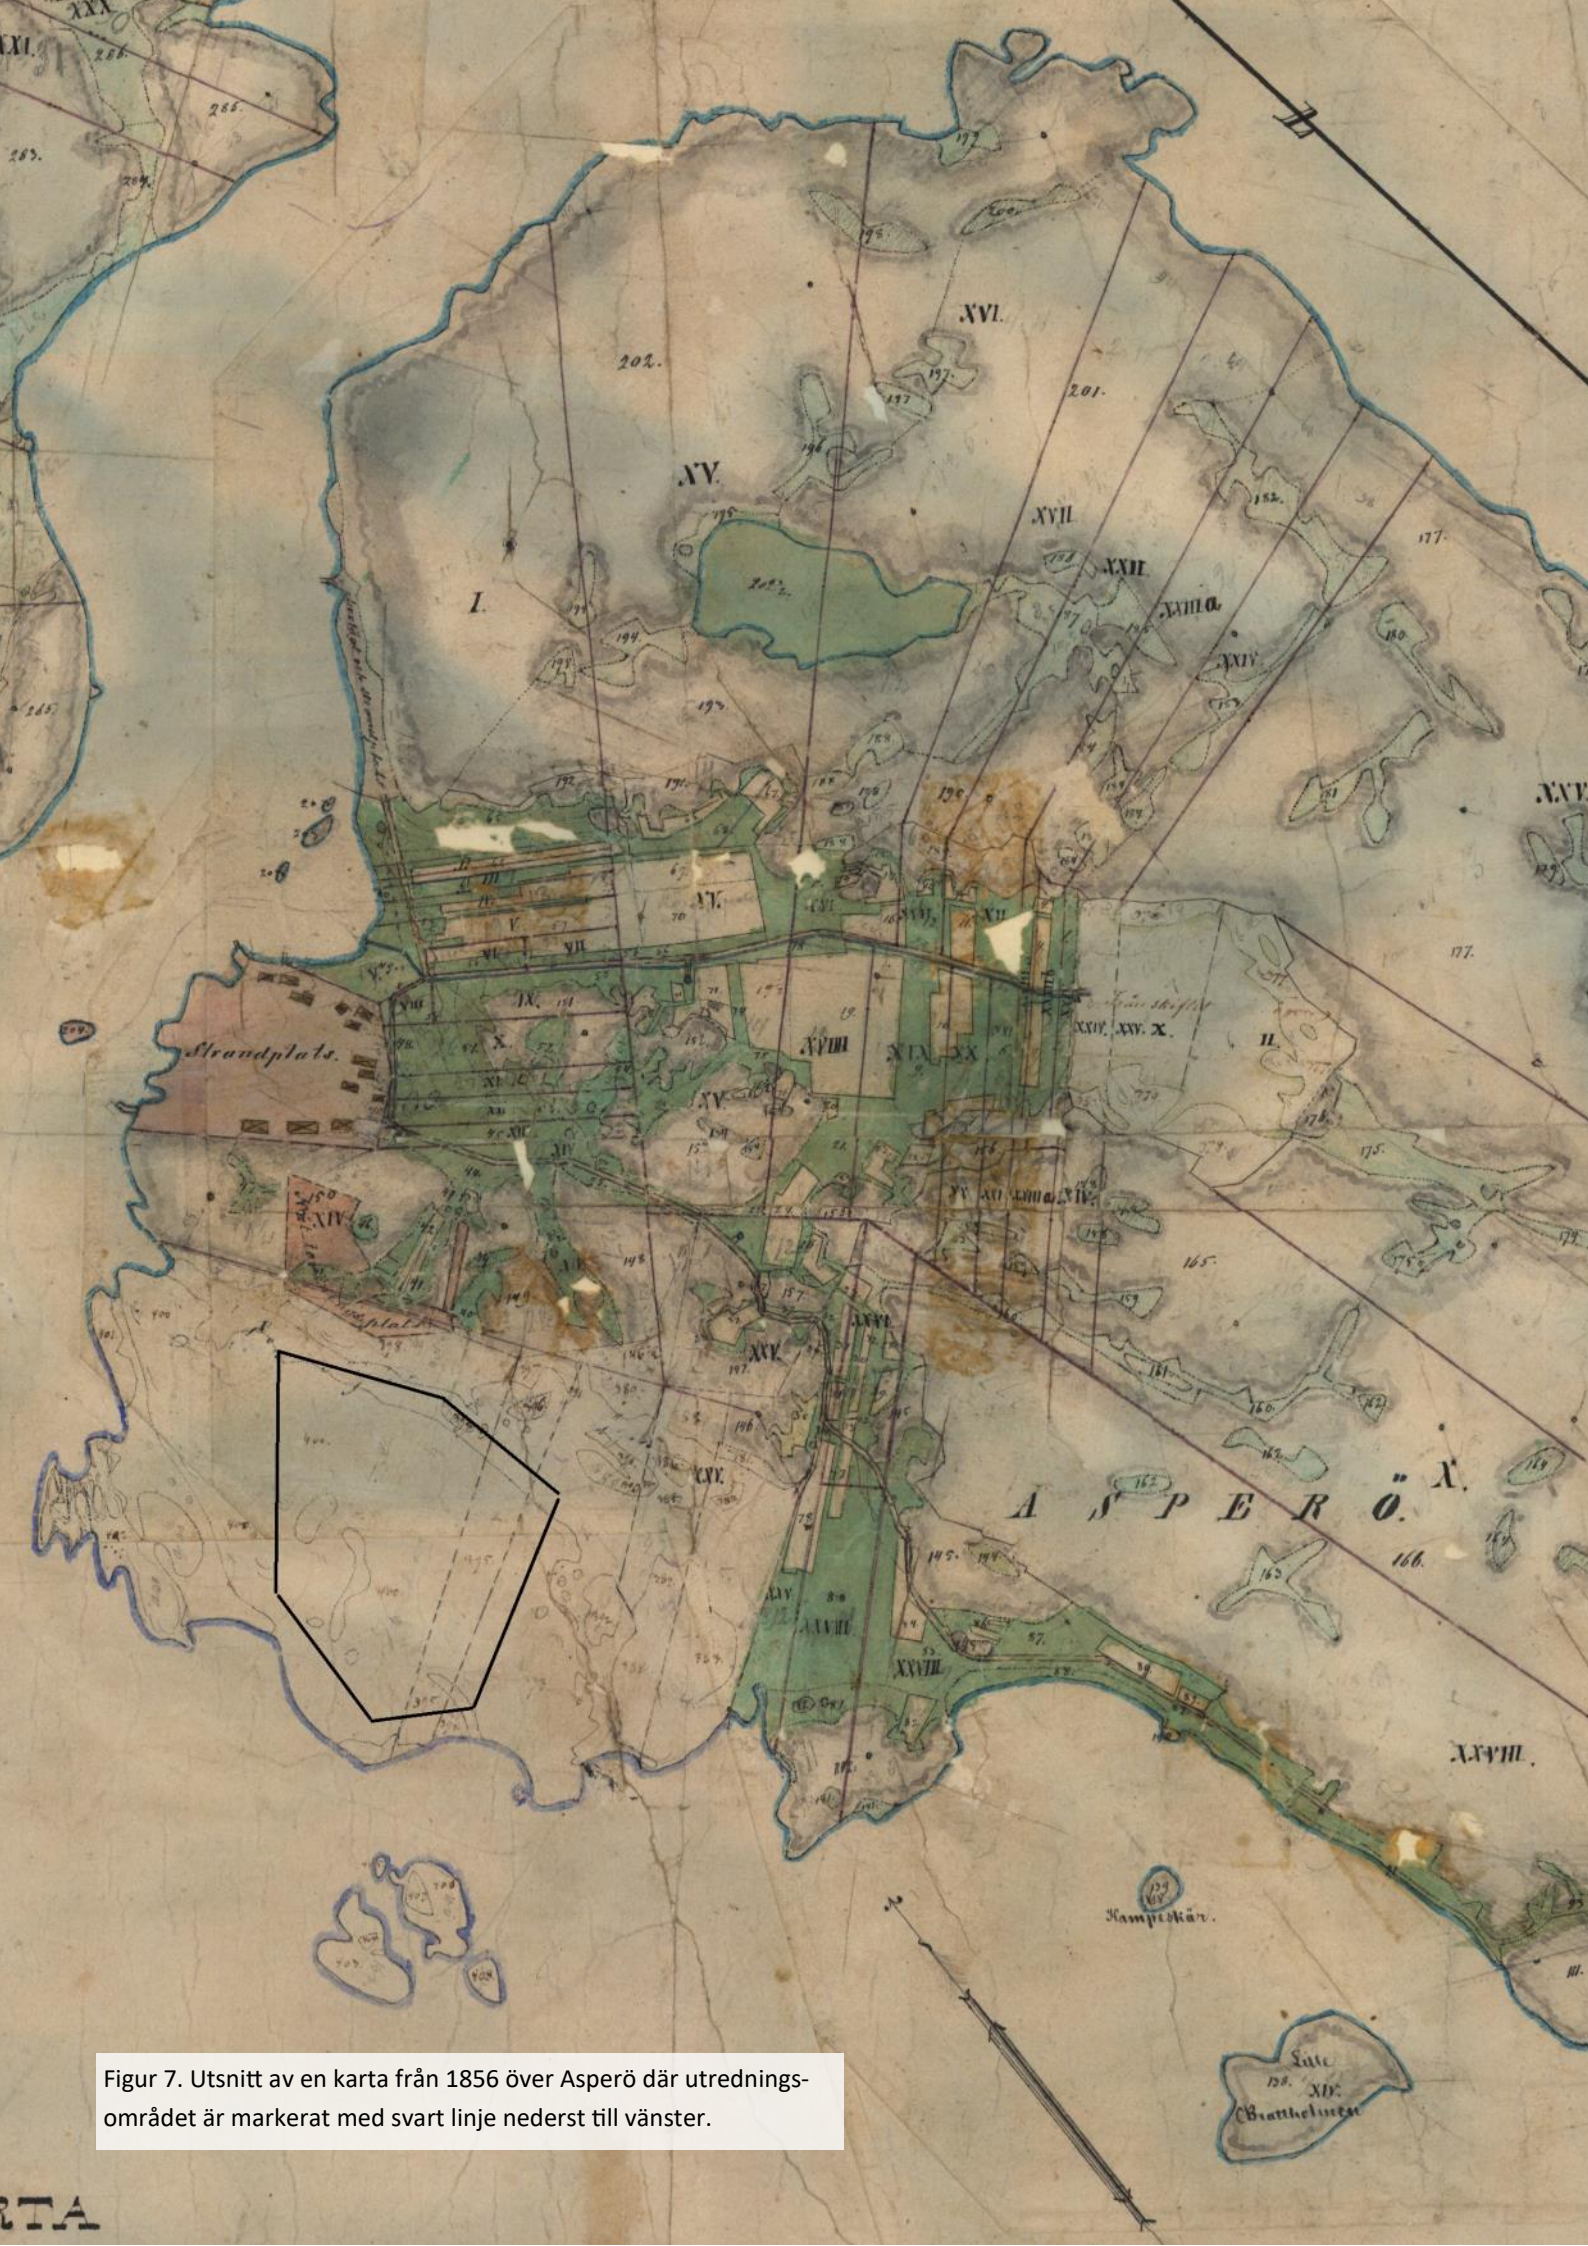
XXX.
XXI.
286.
285.
283.
XVI.
202.
201.
XV.
I.
XVII.
XXII.
XXIII.
XXIV.
177.
Strandplats.
IV.
VI.
VII.
VIII.
IX.
X.
XI.
XII.
XIII.
XIV.
XVIII.
XIX.
XX.
XXIV. XXV. X.
II.
177.
175.
165.
XXVI.
XXV.
XXV.
XXVII.
XXVIII.
ASPERÖ.
X.
166.
XXVIII.
Kampskär.
Lille
XIV.
Brattholmen
RTA

Figur 7. Utsnitt av en karta från 1856 över Asperö där utredningsområdet är markerat med svart linje nederst till vänster.